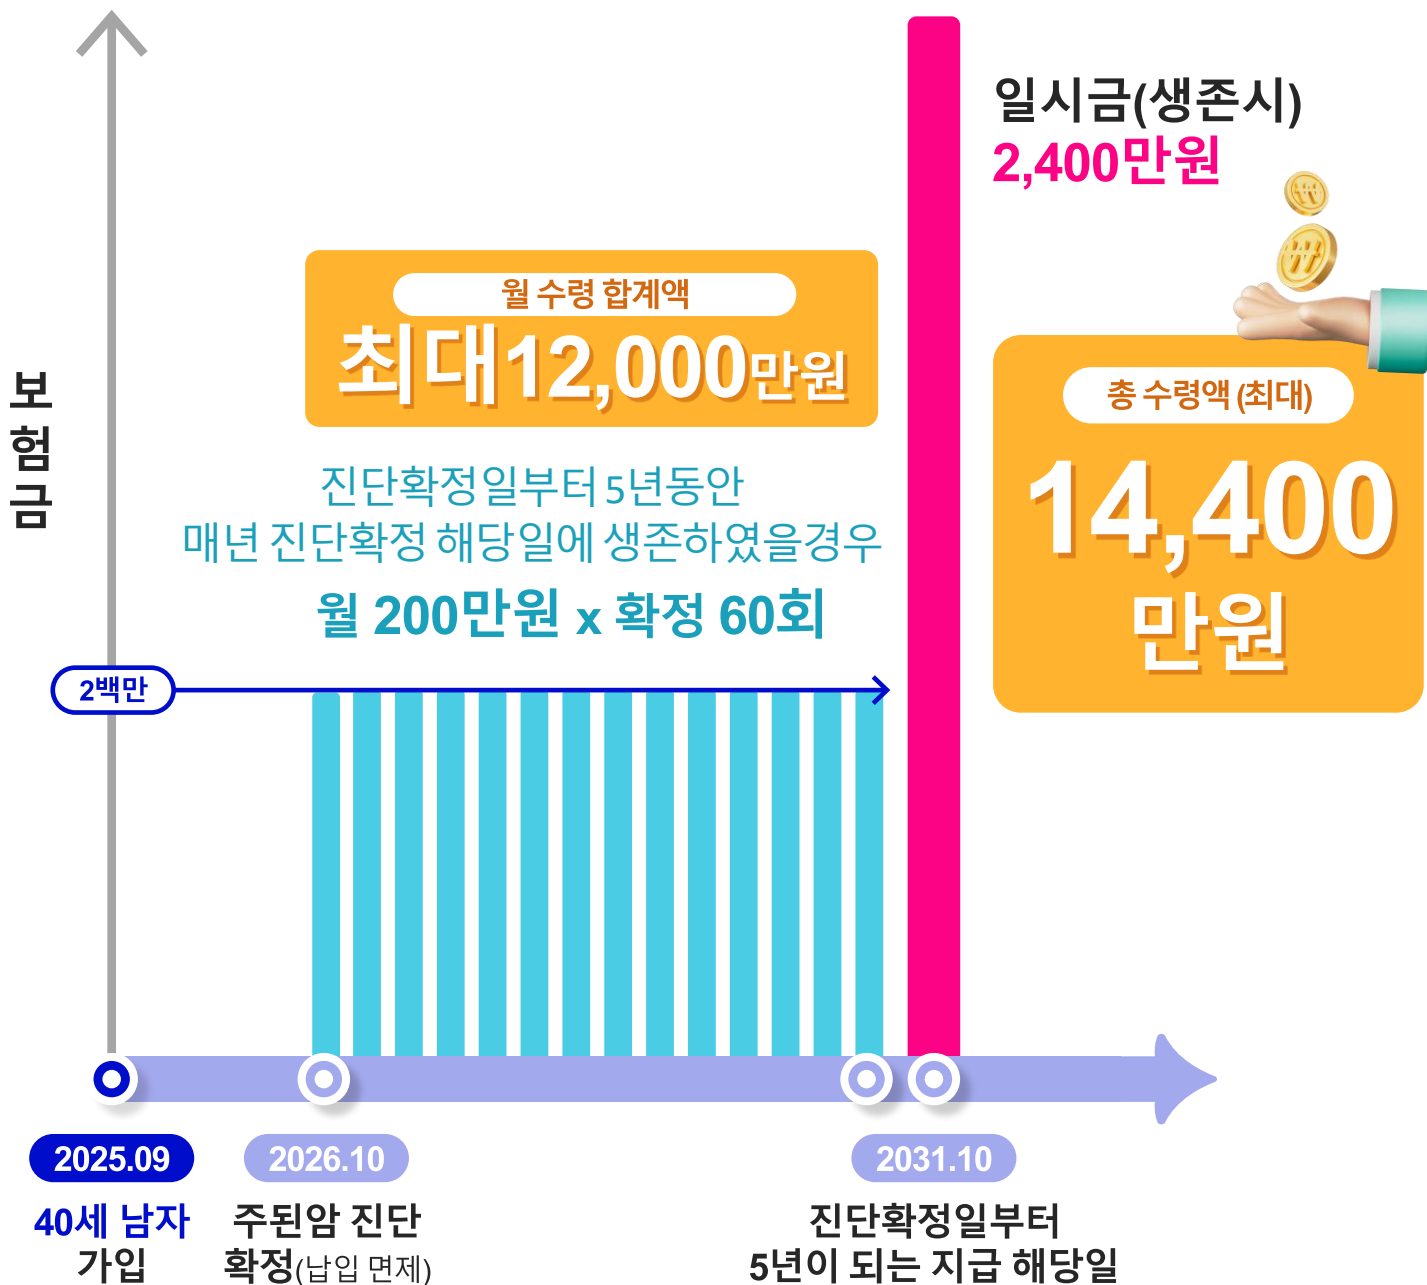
보험금

일시금(생존시)
2,400만원

월 수령 합계액
최대12,000만원

총 수령액(최대)
14,400만원

진단확정일부터 5년동안
매년 진단확정 해당일에 생존하였을경우
월 200만원 x 확정 60회

2백만

2025.09
40세 남자
가입

2026.10
주된암 진단
확정(납입 면제)

2031.10
진단확정일부터
5년이 되는 지급 해당일